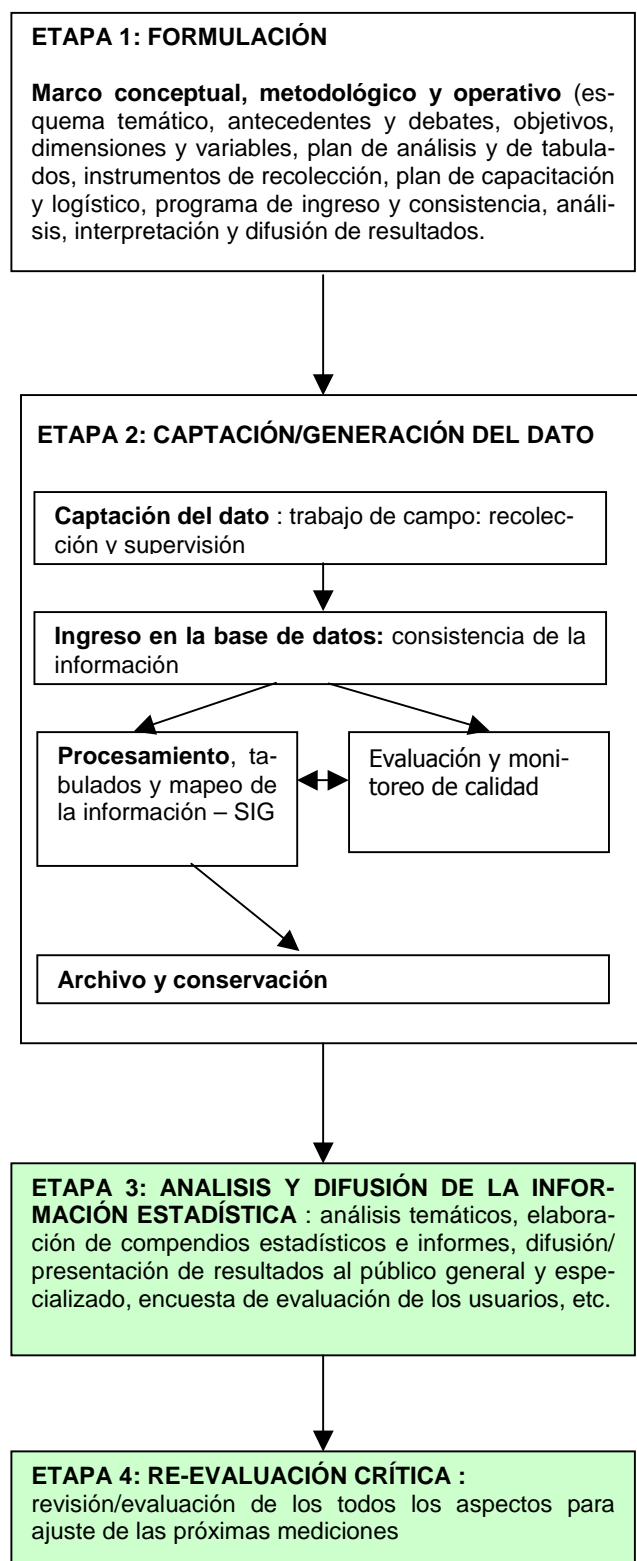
ETAPA 1: FORMULACIÓN

Marco conceptual, metodológico y operativo (esquema temático, antecedentes y debates, objetivos, dimensiones y variables, plan de análisis y de tabulados, instrumentos de recolección, plan de capacitación y logístico, programa de ingreso y consistencia, análisis, interpretación y difusión de resultados.

ETAPA 2: CAPTACIÓN/GENERACIÓN DEL DATO

Captación del dato : trabajo de campo: recolección y supervisión

Ingreso en la base de datos: consistencia de la información

Procesamiento, tabulados y mapeo de la información – SIG

Evaluación y monitoreo de calidad

Archivo y conservación

ETAPA 3: ANALISIS Y DIFUSIÓN DE LA INFORMACIÓN ESTADÍSTICA : análisis temáticos, elaboración de compendios estadísticos e informes, difusión/ presentación de resultados al público general y especializado, encuesta de evaluación de los usuarios, etc.

ETAPA 4: RE-EVALUACIÓN CRÍTICA :
revisión/evaluación de los todos los aspectos para ajuste de las próximas mediciones